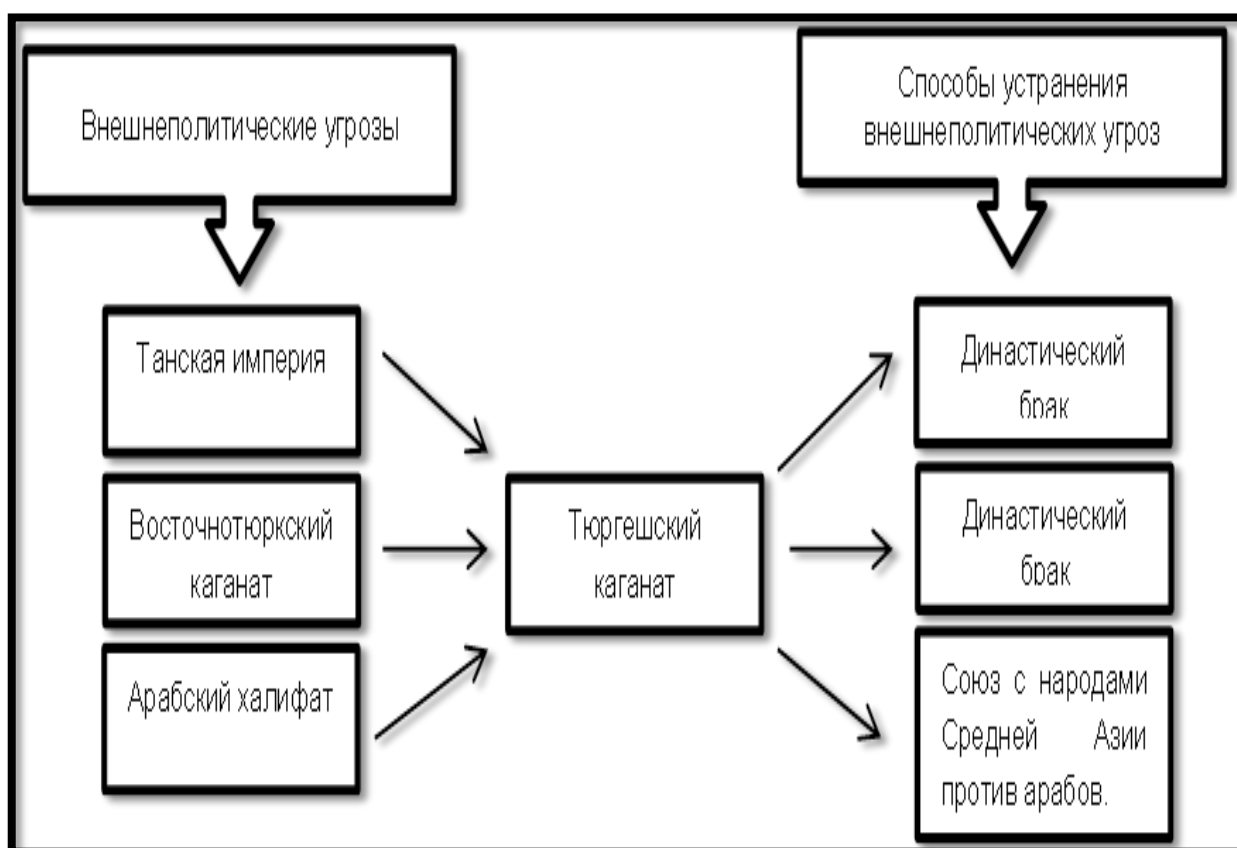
Внешнеполитические угрозы

Способы устранения внешнеполитических угроз

Танская империя

Восточнотюркский каганат

Арабский халифат

Тюргешский каганат

Династический брак

Династический брак

Союз с народами Средней Азии против арабов.